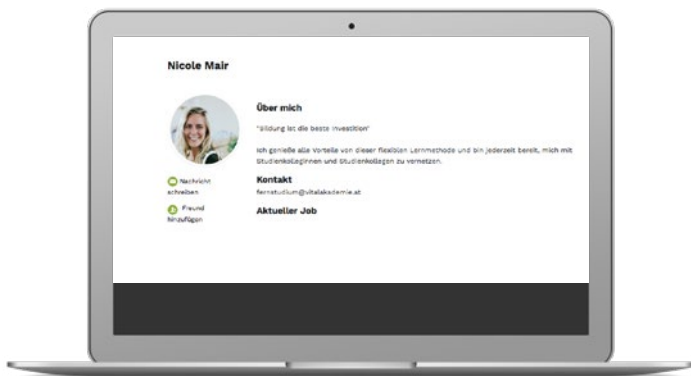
Nicole Mair

Über mich

"Bildung ist die beste Investition"

Ich genieße alle Vorteile von dieser flexiblen Lernmethode und bin jederzeit bereit, mich mit StudienkollegInnen und Studienkollegen zu vernetzen.

Kontakt

fernstudium@vitalakademie.at

Aktueller Job

Nachricht schreiben

Freund hinzufügen